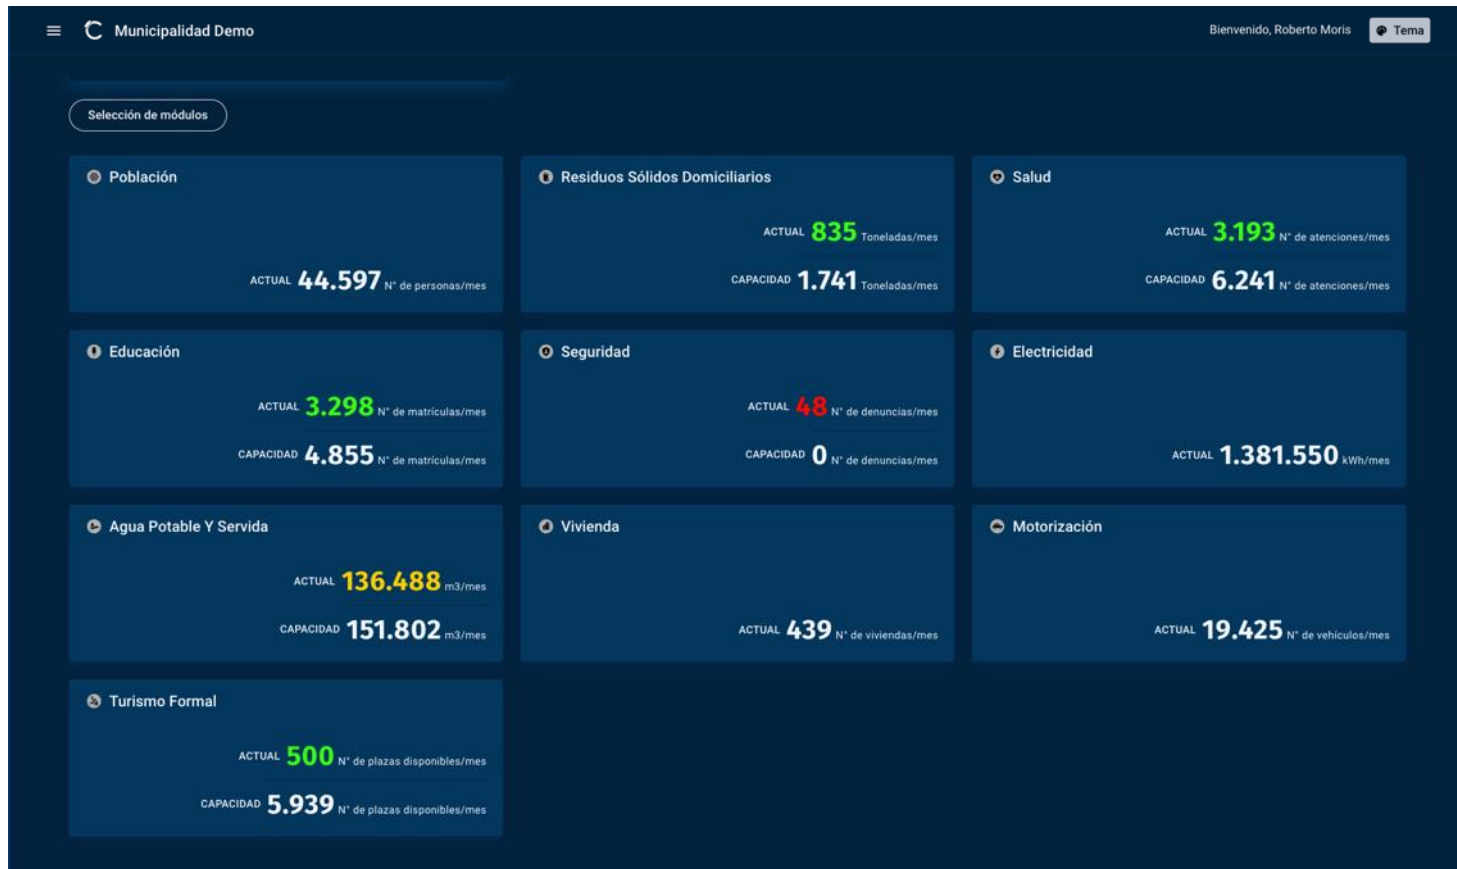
Municipalidad Demo

Bienvenido, Roberto Moris

Tema

Selección de módulos

Población

ACTUAL 44.597 N° de personas/mes

Residuos Sólidos Domiciliarios

ACTUAL 835 Toneladas/mes

CAPACIDAD 1.741 Toneladas/mes

Salud

ACTUAL 3.193 N° de atenciones/mes

CAPACIDAD 6.241 N° de atenciones/mes

Educación

ACTUAL 3.298 N° de matrículas/mes

CAPACIDAD 4.855 N° de matrículas/mes

Seguridad

ACTUAL 48 N° de denuncias/mes

CAPACIDAD 0 N° de denuncias/mes

Electricidad

ACTUAL 1.381.550 kWh/mes

Agua Potable Y Servida

ACTUAL 136.488 m3/mes

CAPACIDAD 151.802 m3/mes

Vivienda

ACTUAL 439 N° de viviendas/mes

Motorización

ACTUAL 19.425 N° de vehiculos/mes

Turismo Formal

ACTUAL 500 N° de plazas disponibles/mes

CAPACIDAD 5.939 N° de plazas disponibles/mes